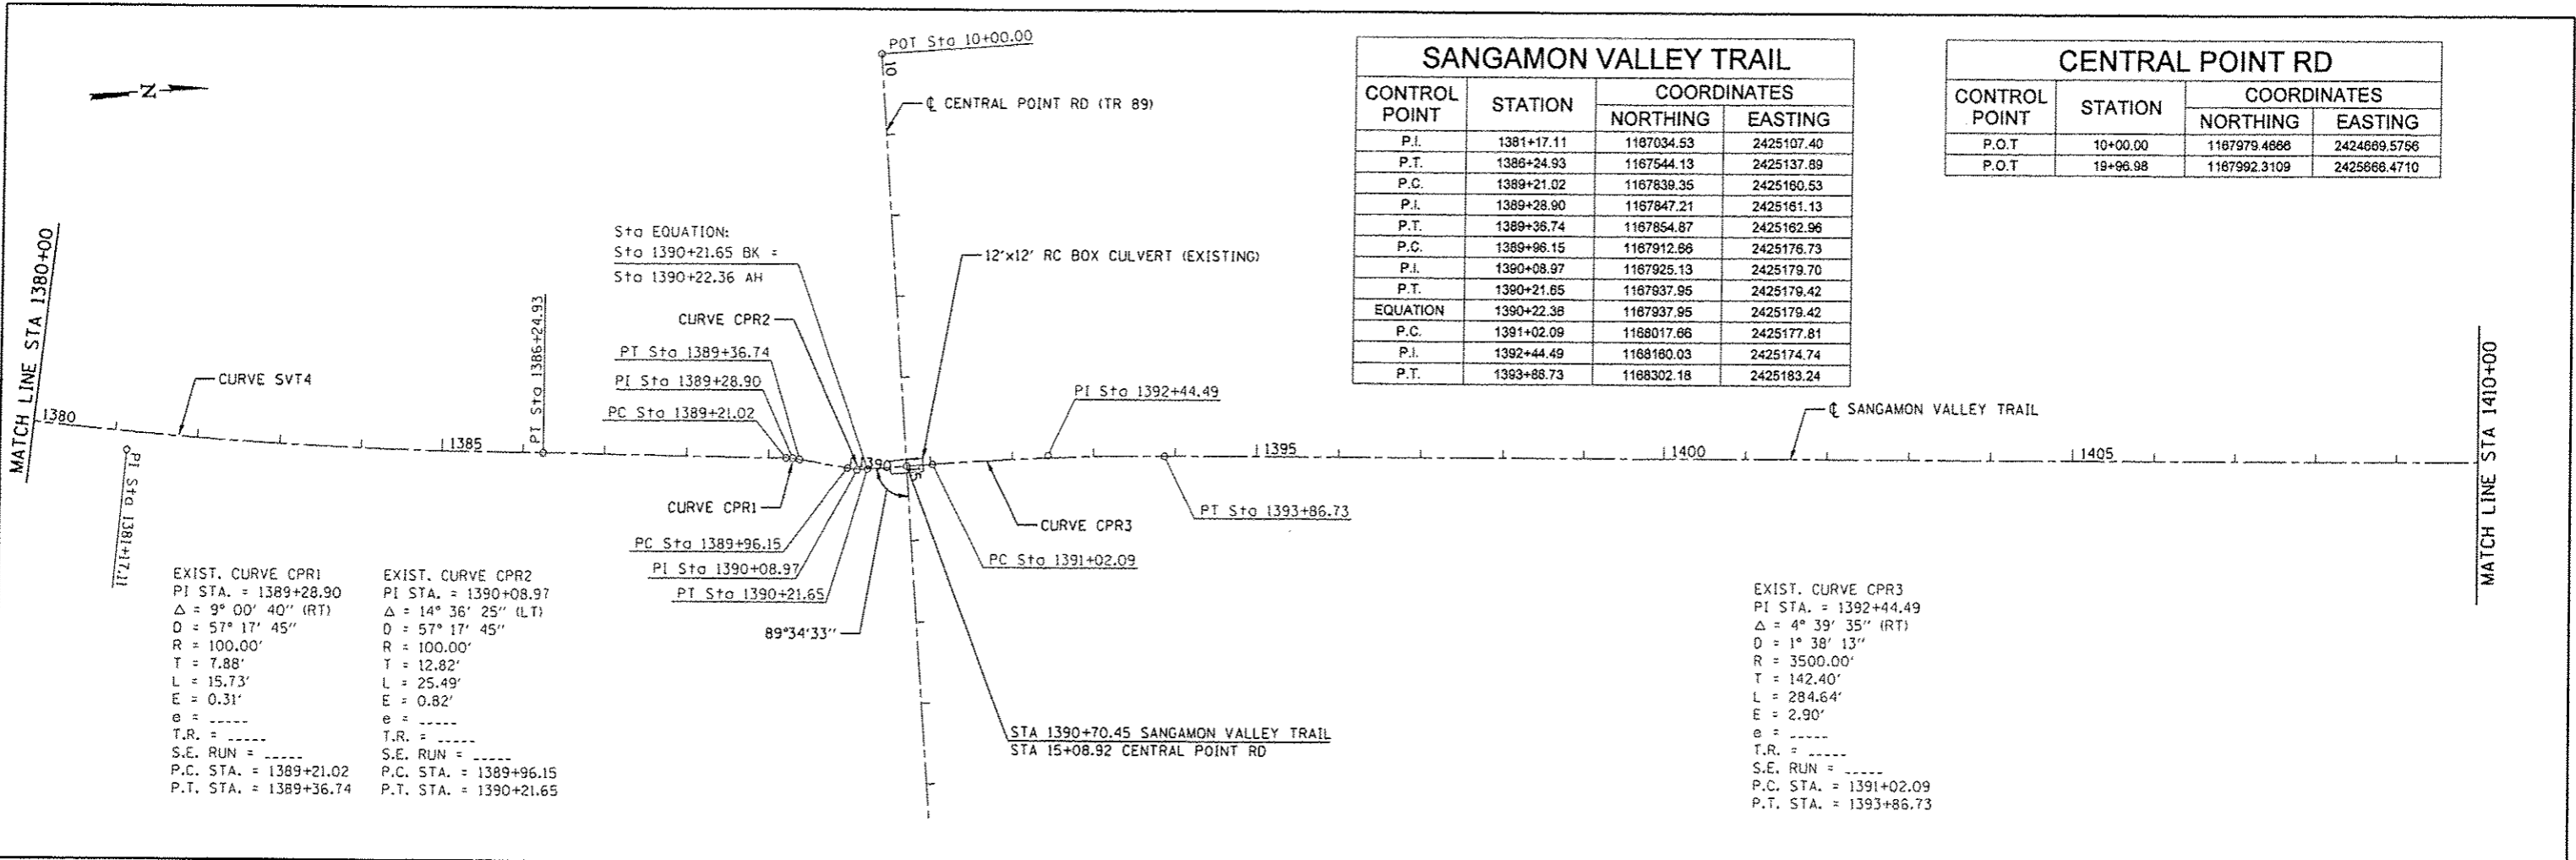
POT Sta 10+00.00

10

℄ CENTRAL POINT RD (TR 89)

N

SANGAMON VALLEY TRAIL

| CONTROL POINT | STATION | NORTHING | EASTING |
|---|---|---|---|
| P.I. | 1381+17.11 | 1167034.53 | 2425107.40 |
| P.T. | 1386+24.93 | 1167544.13 | 2425137.89 |
| P.C. | 1389+21.02 | 1167839.35 | 2425160.53 |
| P.I. | 1389+28.90 | 1167847.21 | 2425161.13 |
| P.T. | 1389+36.74 | 1167854.87 | 2425162.96 |
| P.C. | 1389+96.15 | 1167912.66 | 2425176.73 |
| P.I. | 1390+08.97 | 1167925.13 | 2425179.70 |
| P.T. | 1390+21.65 | 1167937.95 | 2425179.42 |
| EQUATION | 1390+22.36 | 1167937.95 | 2425179.42 |
| P.C. | 1391+02.09 | 1168017.66 | 2425177.81 |
| P.I. | 1392+44.49 | 1168160.03 | 2425174.74 |
| P.T. | 1393+86.73 | 1168302.18 | 2425183.24 |

CENTRAL POINT RD

| CONTROL POINT | STATION | NORTHING | EASTING |
|---|---|---|---|
| P.O.T | 10+00.00 | 1167979.4666 | 2424669.5756 |
| P.O.T | 19+96.98 | 1167992.3109 | 2425666.4710 |

Sta EQUATION:
Sta 1390+21.65 BK =
Sta 1390+22.36 AH

12'x12' RC BOX CULVERT (EXISTING)

MATCH LINE STA 1380+00

PI Sta 1386+24.93

CURVE CPR2

PT Sta 1389+36.74

PI Sta 1389+28.90

PC Sta 1389+21.02

CURVE SVT4

1380

1385

PI Sta 1381+17.11

PI Sta 1392+44.49

℄ SANGAMON VALLEY TRAIL

1390

1395

1400

1405

MATCH LINE STA 1410+00

CURVE CPR1

CURVE CPR3

PT Sta 1393+86.73

PC Sta 1389+96.15

PI Sta 1390+08.97

PT Sta 1390+21.65

PC Sta 1391+02.09

89°34'33"

EXIST. CURVE CPR1
PI STA. = 1389+28.90
Δ = 9° 00' 40" (RT)
D = 57° 17' 45"
R = 100.00'
T = 7.88'
L = 15.73'
E = 0.31'
e = _____
T.R. = _____
S.E. RUN = _____
P.C. STA. = 1389+21.02
P.T. STA. = 1389+36.74

EXIST. CURVE CPR2
PI STA. = 1390+08.97
Δ = 14° 36' 25" (LT)
D = 57° 17' 45"
R = 100.00'
T = 12.82'
L = 25.49'
E = 0.82'
e = _____
T.R. = _____
S.E. RUN = _____
P.C. STA. = 1389+96.15
P.T. STA. = 1390+21.65

STA 1390+70.45 SANGAMON VALLEY TRAIL
STA 15+08.92 CENTRAL POINT RD

EXIST. CURVE CPR3
PI STA. = 1392+44.49
Δ = 4° 39' 35" (RT)
D = 1° 38' 13"
R = 3500.00'
T = 142.40'
L = 284.64'
E = 2.90'
e = _____
T.R. = _____
S.E. RUN = _____
P.C. STA. = 1391+02.09
P.T. STA. = 1393+86.73